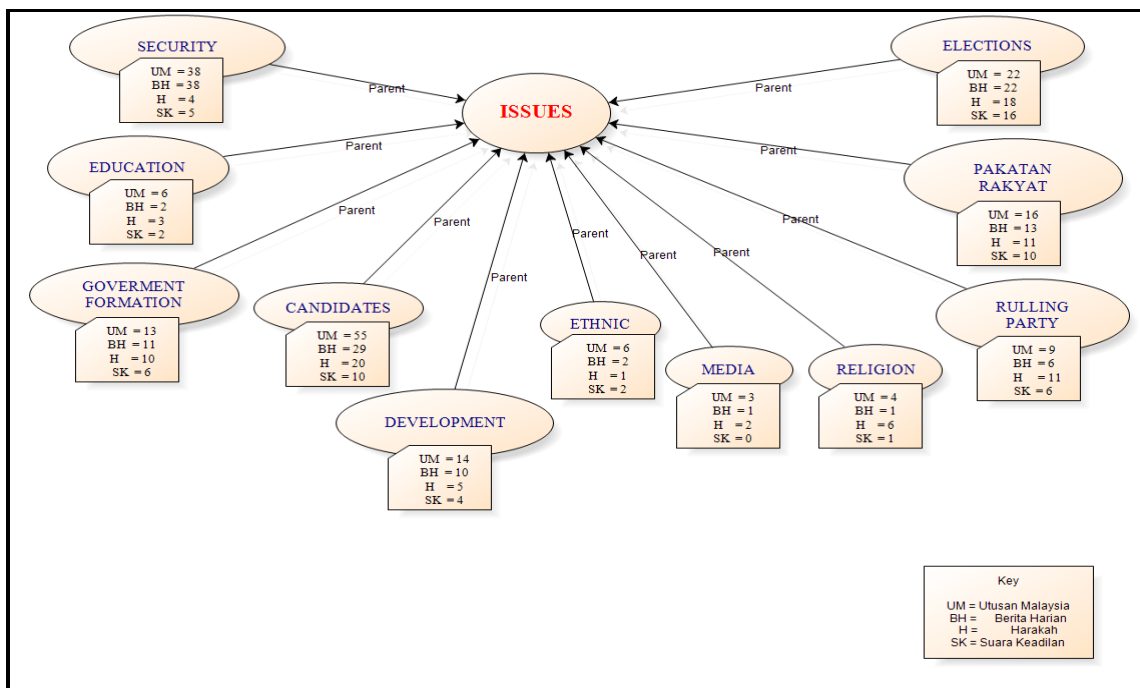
SECURITY
UM = 38
BH = 38
H = 4
SK = 5

Parent

ISSUES

ELECTIONS
UM = 22
BH = 22
H = 18
SK = 16

Parent

EDUCATION
UM = 6
BH = 2
H = 3
SK = 2

Parent

Parent

PAKATAN RAKYAT
UM = 16
BH = 13
H = 11
SK = 10

Parent

Parent

Parent

Parent

Parent

Parent

Parent

GOVERMENT FORMATION
UM = 13
BH = 11
H = 10
SK = 6

CANDIDATES
UM = 55
BH = 29
H = 20
SK = 10

ETHNIC
UM = 6
BH = 2
H = 1
SK = 2

MEDIA
UM = 3
BH = 1
H = 2
SK = 0

RELIGION
UM = 4
BH = 1
H = 6
SK = 1

RULLING PARTY
UM = 9
BH = 6
H = 11
SK = 6

DEVELOPMENT
UM = 14
BH = 10
H = 5
SK = 4

Key
UM = Utusan Malaysia
BH = Berita Harian
H = Harakah
SK = Suara Keadilan